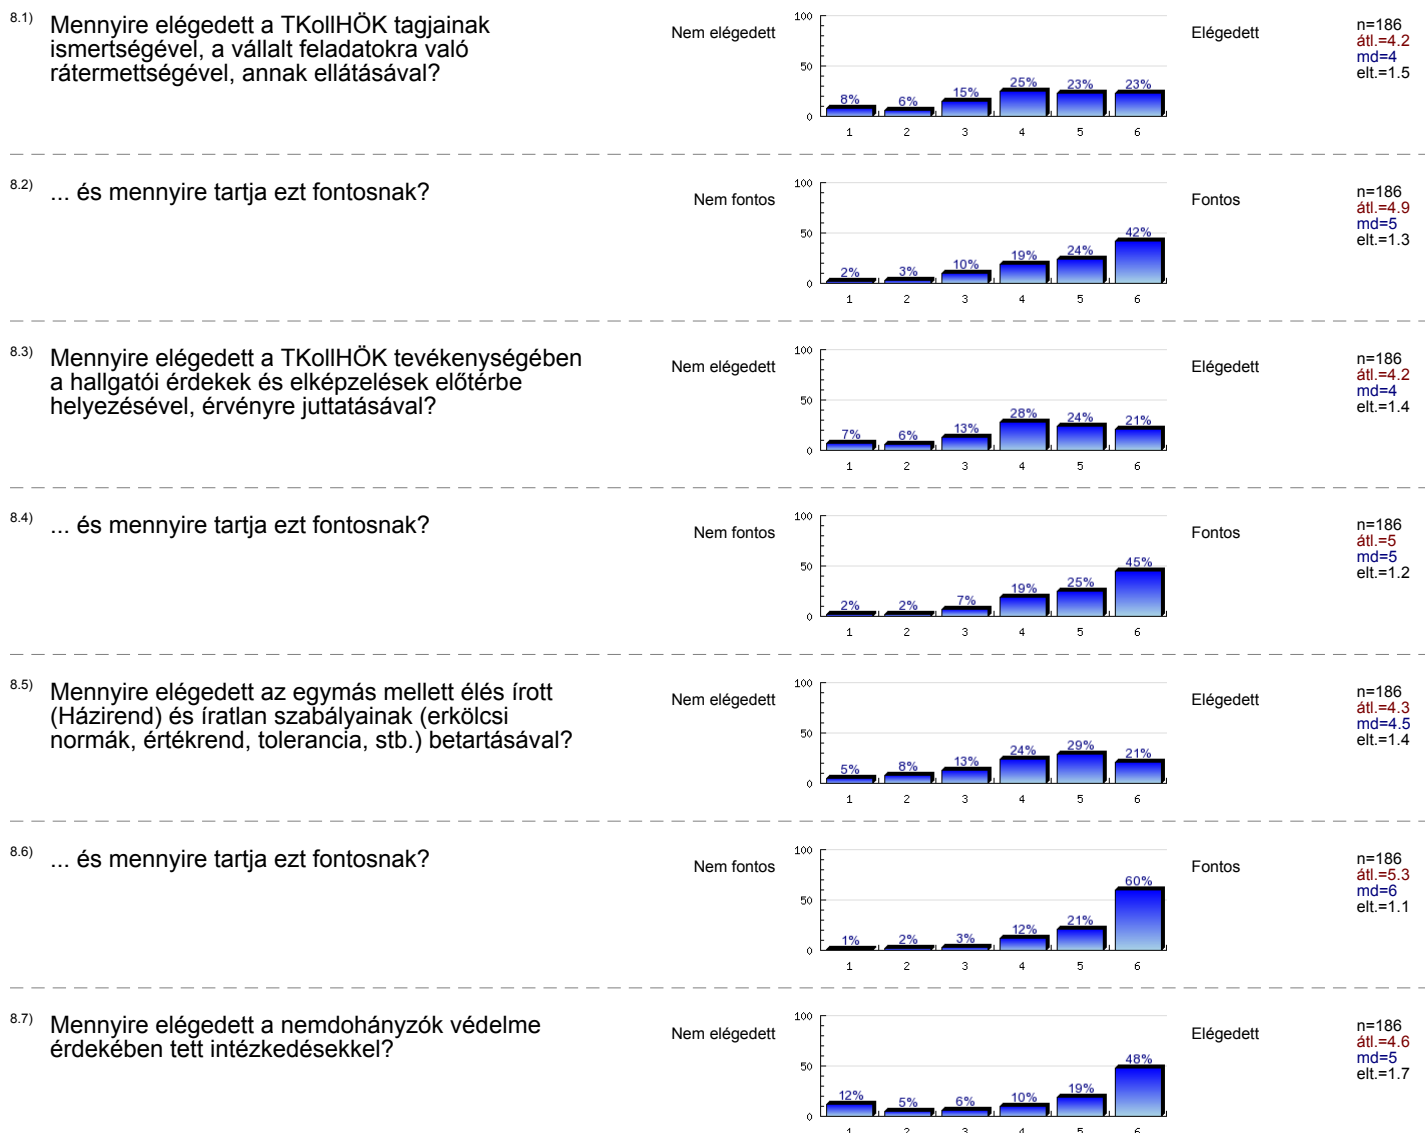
8.1) Mennyire elégedett a TKollHÖK tagjainak ismertségével, a vállalt feladatokra való rátermettségével, annak ellátásával?

Nem elégedett

100
50
0

8% 6% 15% 25% 23% 23%

1 2 3 4 5 6

Elégedett

n=186
átl.=4.2
md=4
elt.=1.5

8.2) ... és mennyire tartja ezt fontosnak?

Nem fontos

100
50
0

2% 3% 10% 19% 24% 42%

1 2 3 4 5 6

Fontos

n=186
átl.=4.9
md=5
elt.=1.3

8.3) Mennyire elégedett a TKollHÖK tevékenységében a hallgatói érdekek és elképzelések előtérbe helyezésével, érvényre juttatásával?

Nem elégedett

100
50
0

7% 6% 13% 28% 24% 21%

1 2 3 4 5 6

Elégedett

n=186
átl.=4.2
md=4
elt.=1.4

8.4) ... és mennyire tartja ezt fontosnak?

Nem fontos

100
50
0

2% 2% 7% 19% 25% 45%

1 2 3 4 5 6

Fontos

n=186
átl.=5
md=5
elt.=1.2

8.5) Mennyire elégedett az egymás mellett élés írott (Házirend) és íratlan szabályainak (erkölcsi normák, értékrend, tolerancia, stb.) betartásával?

Nem elégedett

100
50
0

5% 8% 13% 24% 29% 21%

1 2 3 4 5 6

Elégedett

n=186
átl.=4.3
md=4.5
elt.=1.4

8.6) ... és mennyire tartja ezt fontosnak?

Nem fontos

100
50
0

1% 2% 3% 12% 21% 60%

1 2 3 4 5 6

Fontos

n=186
átl.=5.3
md=6
elt.=1.1

8.7) Mennyire elégedett a nemdohányzók védelme érdekében tett intézkedésekkel?

Nem elégedett

100
50
0

12% 5% 6% 10% 19% 48%

1 2 3 4 5 6

Elégedett

n=186
átl.=4.6
md=5
elt.=1.7